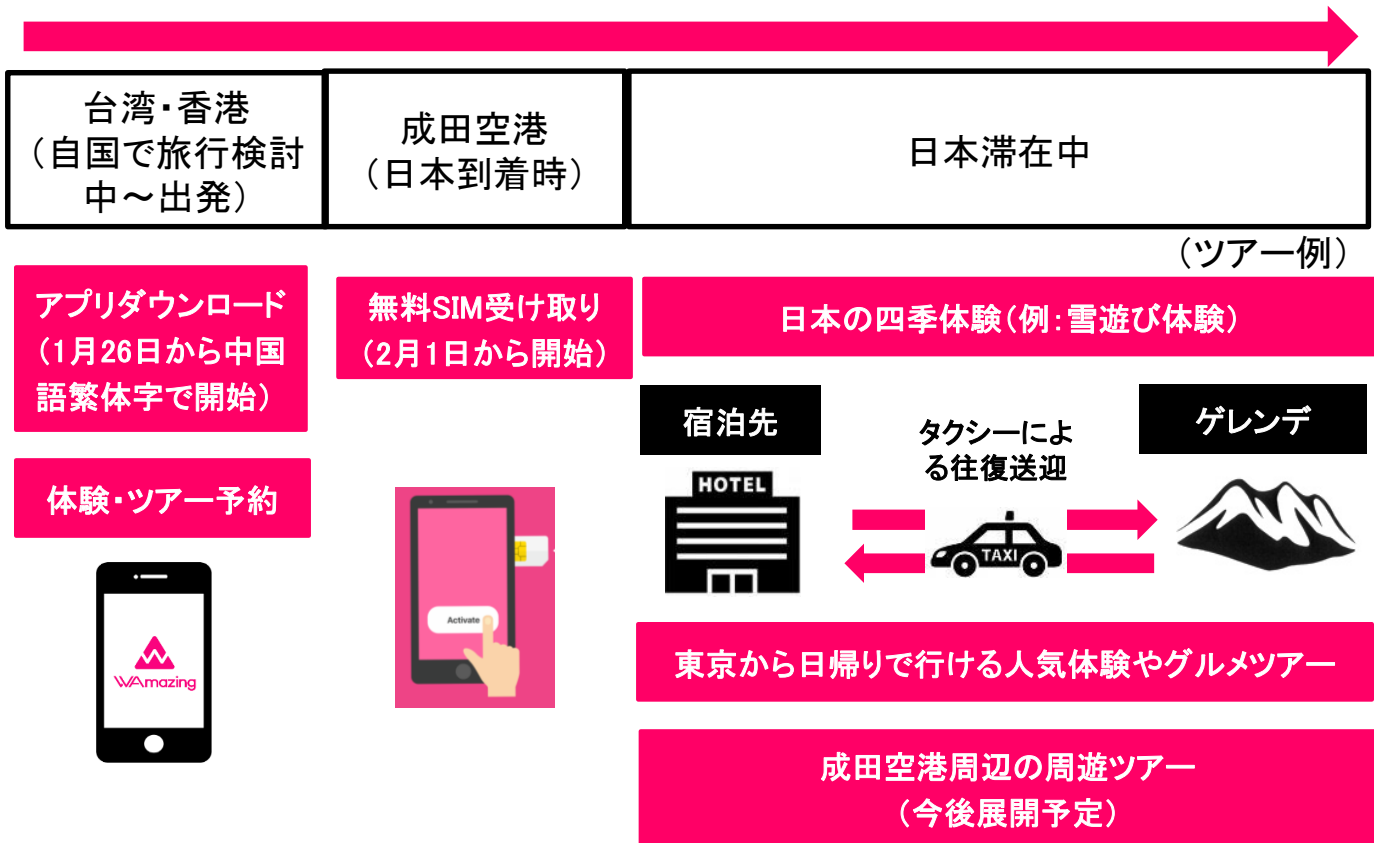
| 台湾・香港（自国で旅行検討中～出発） | 成田空港（日本到着時） | 日本滞在中 |
|---|---|---|

（ツアー例）

アプリダウンロード（1月26日から中国語繁体字で開始）

体験・ツアー予約

WAmazing

無料SIM受け取り（2月1日から開始）

Activate

日本の四季体験（例：雪遊び体験）

宿泊先

HOTEL

タクシーによる往復送迎

TAXI

ゲレンデ

東京から日帰りで行ける人気体験やグルメツアー

成田空港周辺の周遊ツアー（今後展開予定）